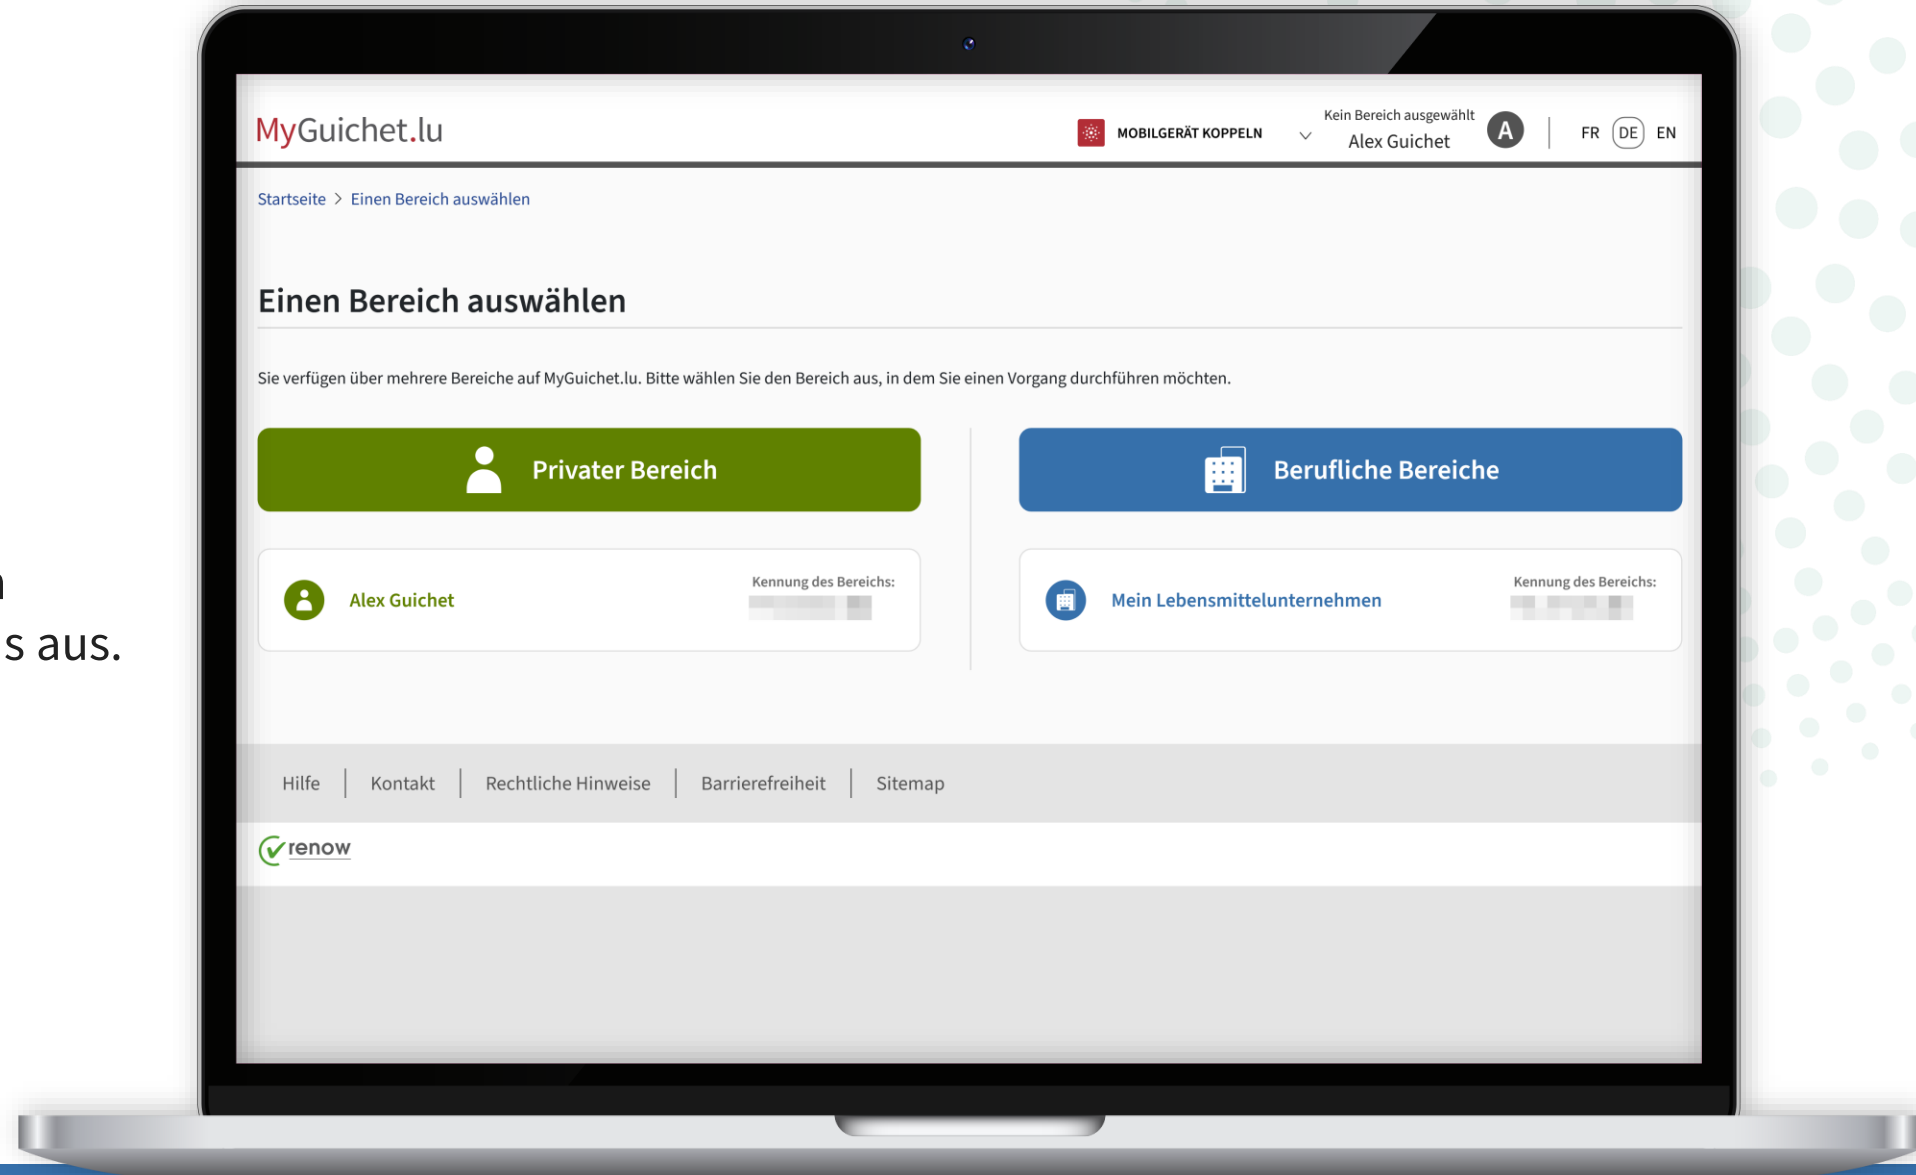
n
s aus.

MyGuichet.lu

MOBILGERÄT KOPPELN

Kein Bereich ausgewählt
Alex Guichet

A

FR DE EN

Startseite > Einen Bereich auswählen

Einen Bereich auswählen

Sie verfügen über mehrere Bereiche auf MyGuichet.lu. Bitte wählen Sie den Bereich aus, in dem Sie einen Vorgang durchführen möchten.

Privater Bereich

Alex Guichet

Kennung des Bereichs:
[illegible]

Berufliche Bereiche

Mein Lebensmittelunternehmen

Kennung des Bereichs:
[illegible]

Hilfe | Kontakt | Rechtliche Hinweise | Barrierefreiheit | Sitemap

renow